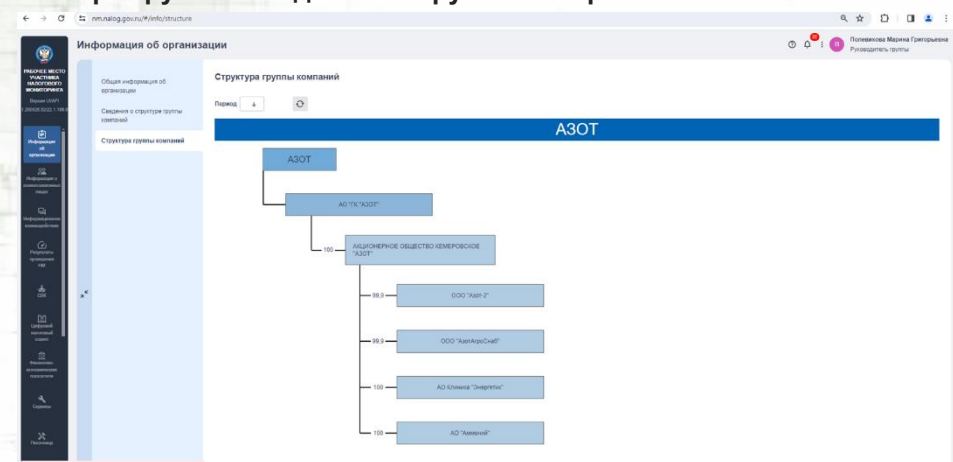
nm.nalog.gov.ru/#/info/structure

РАБОЧЕЕ МЕСТО УЧАСТНИКА НАЛОГОВОГО МОНИТОРИНГА

Версия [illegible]

Информация об организации

Информация о взаимозависимых лицах

Информационное взаимодействие

Результаты проведения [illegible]

СВК

Цифровой налоговый кодекс

Финансово-экономические показатели

Сервисы

Настройки

Информация об организации

Полевикова Марина Григорьевна
Руководитель группы

Общая информация об организации

Сведения о структуре группы компаний

Структура группы компаний

Структура группы компаний

Период

АЗОТ

АЗОТ

АО "ГК "АЗОТ"

100 — АКЦИОНЕРНОЕ ОБЩЕСТВО КЕМЕРОВСКОЕ "АЗОТ"

99.9 — ООО "Азот-2"

99.9 — ООО "АзотАгроСнаб"

100 — АО Клиника "Энергетик"

100 — АО "Аммоний"